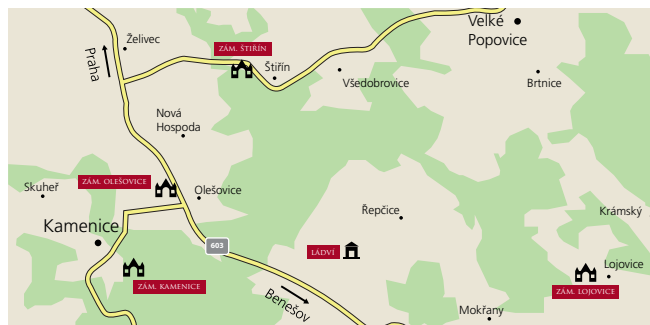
Velké Popovice

Želivec

ZÁM. ŠTIŘÍN

Štiřín

Všedobrovice

Brtnice

Praha

Nová Hospoda

ZÁM. OLEŠOVICE

Skuheř

Olešovice

Řepčice

Kramský

Kamenice

603

LÁDVÍ

Lojovice

ZÁM. KAMENICE

ZÁM. LOJOVICE

Benešov

Mokřany